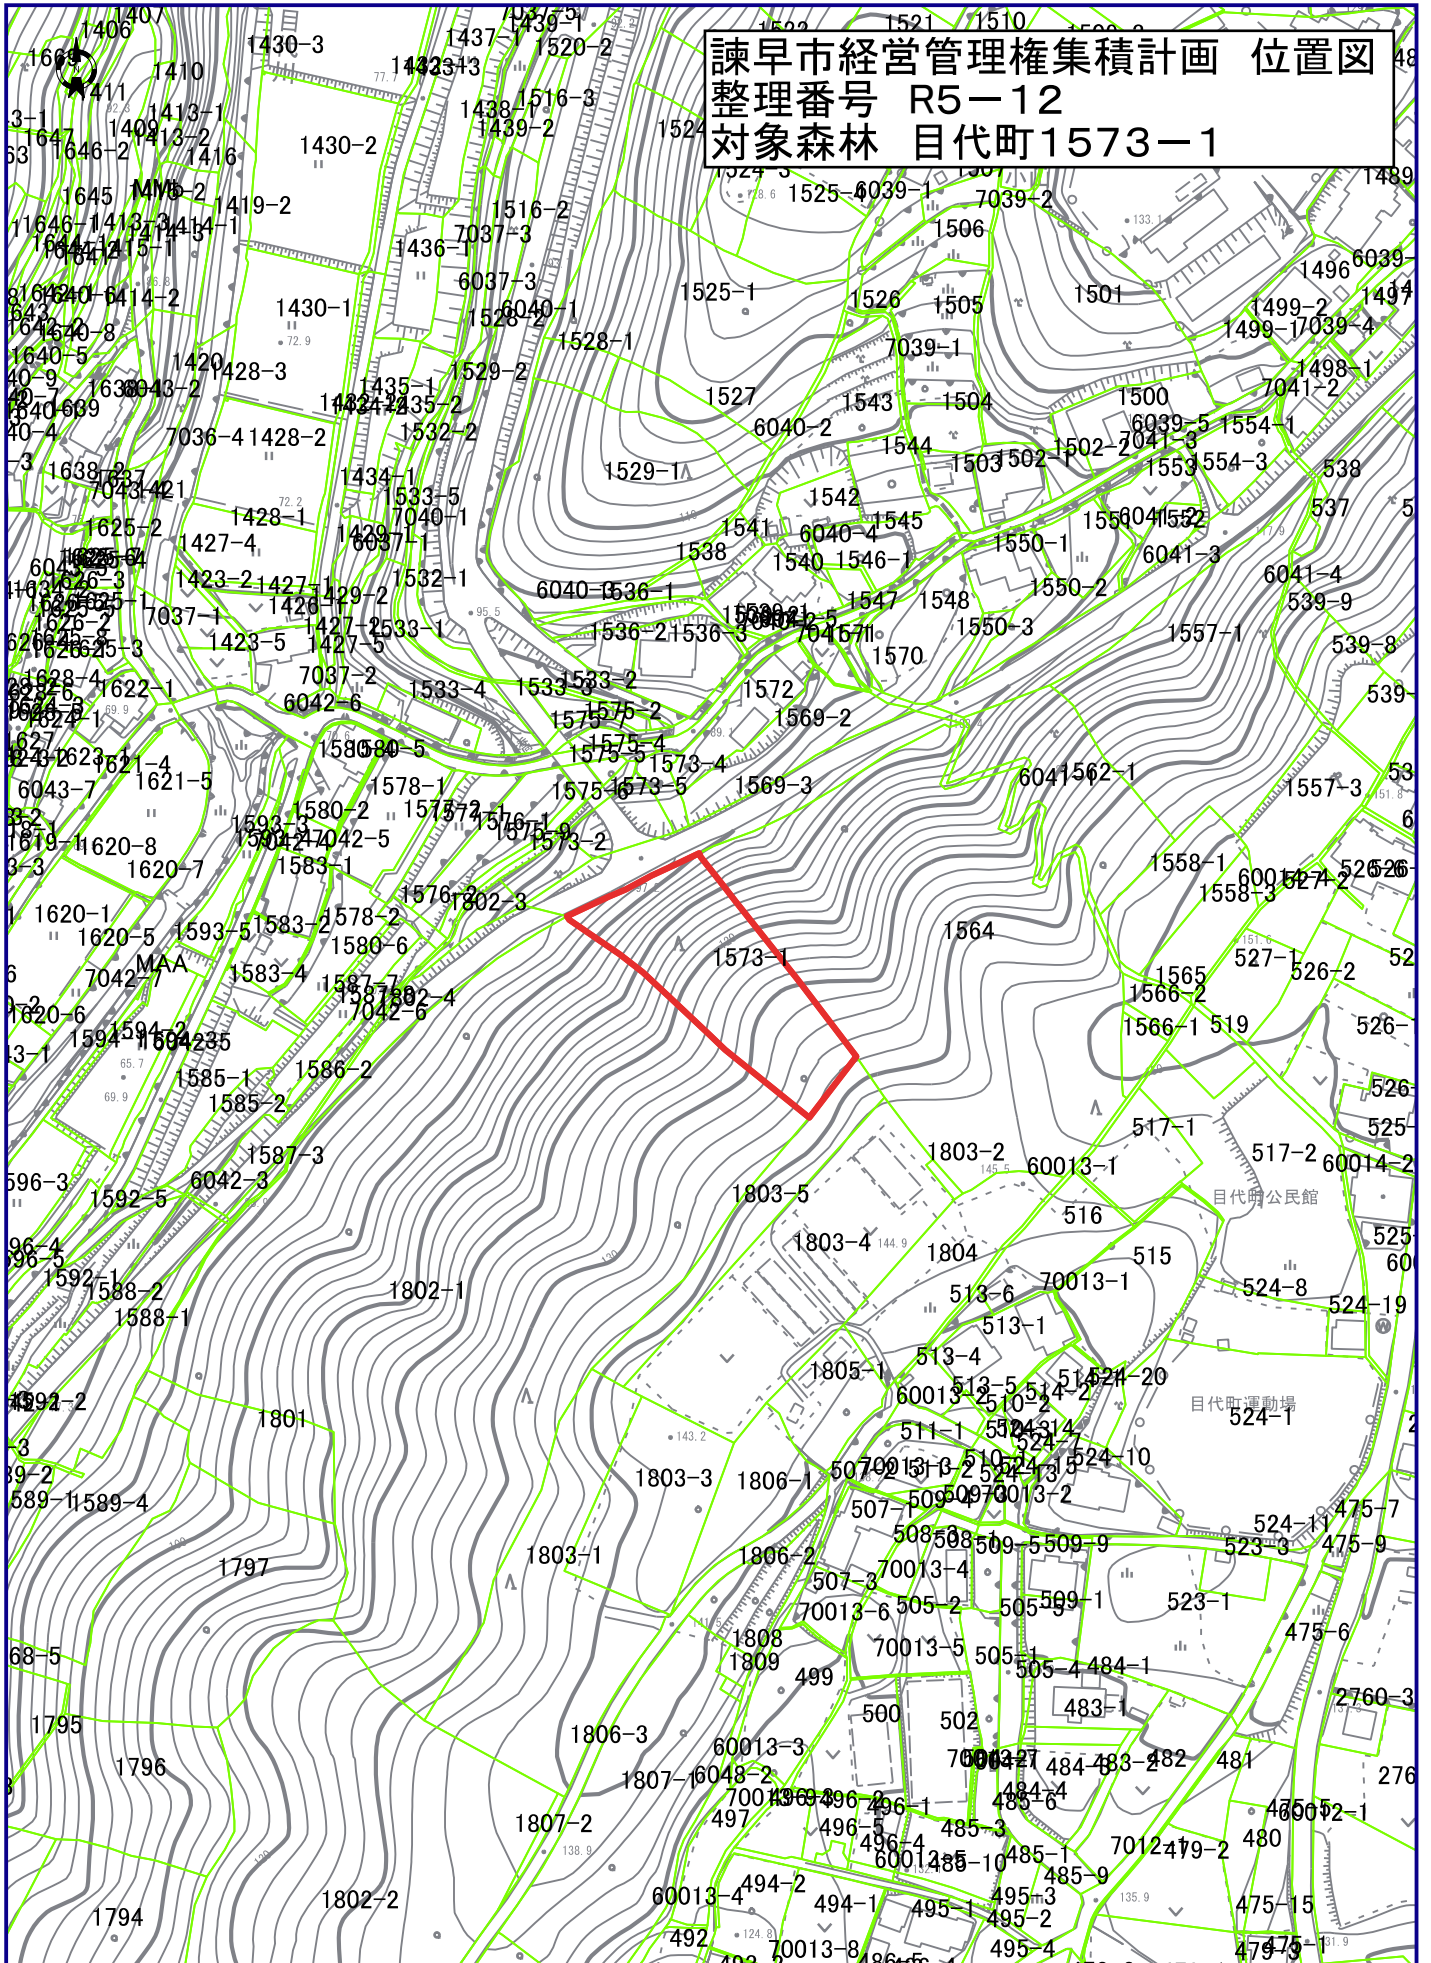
諫早市経営管理権集積計画 位置図
整理番号 R5－12
対象森林 目代町1573－1

1573-1
1564
1803-2
1803-5
1803-4
1804
1802-1
1801
1803-3
1806-1
1803-1
1806-2
1797
1796
1795
1794
1802-2
1807-2
1806-3
1807-1
1808
1809
1558-1
1558-3
1557-1
1557-3
1562-1
1569-2
1569-3
1572
1570
1550-3
1550-2
1550-1
1565
1566-2
1566-1
519
517-1
517-2
516
515
目代町公民館
目代町運動場
524-1
524-8
524-19
1529-1
1527
1525-1
1526
1505
1501
1504
1503
1500
1543
1544
1542
1541
1538
1540
1545
1547
1548
1536-2
1536-3
1533-4
1578-1
1580-2
1583-1
1580-6
1583-4
1586-2
1585-1
1585-2
1587-3
1592-5
1588-2
1588-1
1589-4
1620-8
1620-7
1620-1
1620-5
1620-6
1621-5
1621-4
1622-1
1428-1
1428-2
1428-3
1430-1
1430-2
1430-3
1427-4
1423-2
1423-5
1410
1416
1419-2
1420
7036-4
7037-1
7037-2
7037-3
6042-6
6042-3
6043-7
1645
1646-2
1647
1406
1407